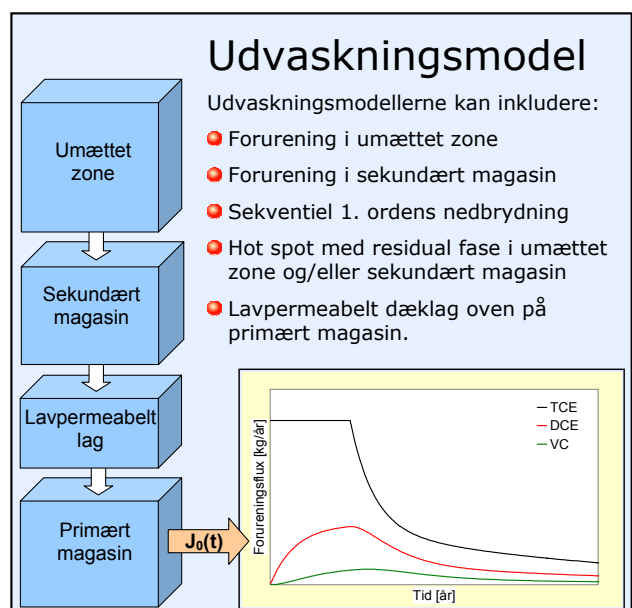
Udvaskningsmodel

Udvaskningsmodellerne kan inkludere:

Forurening i umættet zone

Forurening i sekundært magasin

Sekventiel 1. ordens nedbrydning

Hot spot med residual fase i umættet zone og/eller sekundært magasin

Lavpermeabelt dæklag oven på primært magasin.

Umættet zone

Sekundært magasin

Lavpermeabelt lag

Primært magasin

$J_0(t)$

Forureningsflux [kg/år]

TCE
DCE
VC

Tid [år]